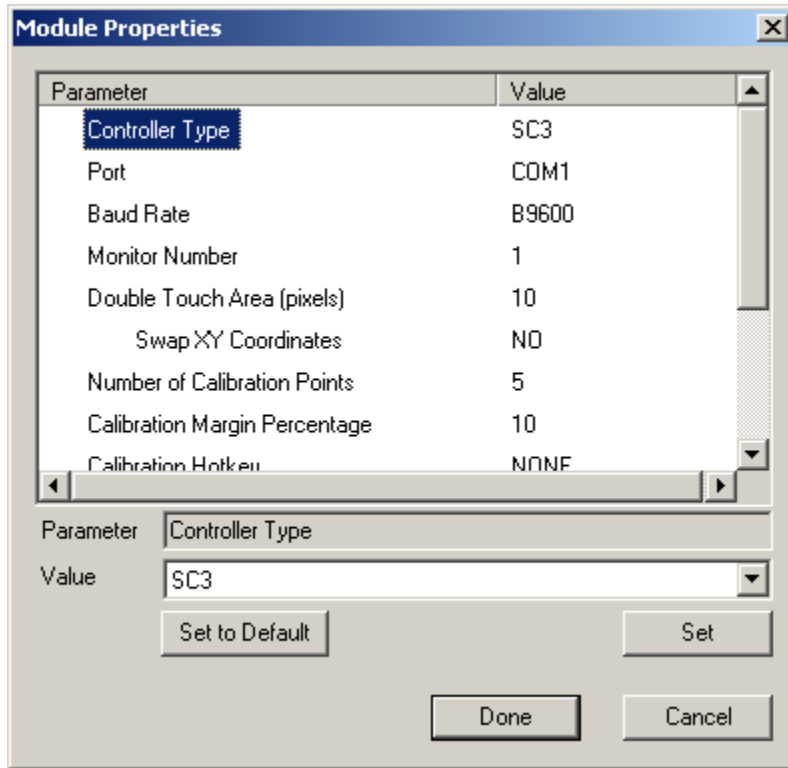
Module Properties

| Parameter | Value |
|---|---|
| Controller Type | SC3 |
| Port | COM1 |
| Baud Rate | B9600 |
| Monitor Number | 1 |
| Double Touch Area (pixels) | 10 |
| Swap XY Coordinates | NO |
| Number of Calibration Points | 5 |
| Calibration Margin Percentage | 10 |
| Calibration Hotkey | NONE |

Parameter Controller Type
Value SC3
Set to Default
Set
Done
Cancel